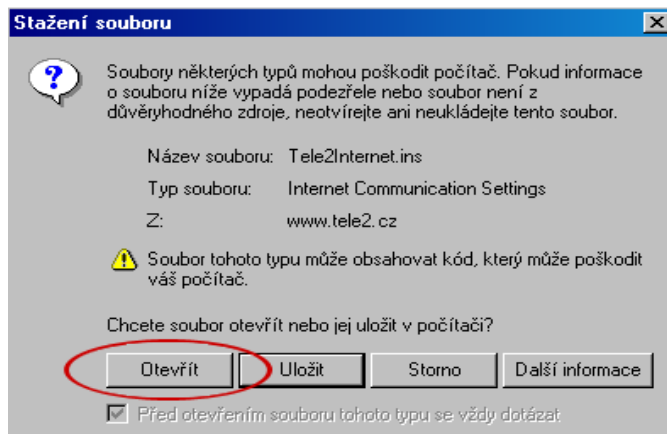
Stažení souboru

Soubory některých typů mohou poškodit počítač. Pokud informace o souboru níže vypadá podezřele nebo soubor není z důvěryhodného zdroje, neotvírejte ani neukládejte tento soubor.

Název souboru: Tele2Internet.ins

Typ souboru: Internet Communication Settings

Z: www.tele2.cz

Soubor tohoto typu může obsahovat kód, který může poškodit váš počítač.

Chcete soubor otevřít nebo jej uložit v počítači?

Otevřít | Uložit | Storno | Další informace

Před otevřením souboru tohoto typu se vždy dotázat